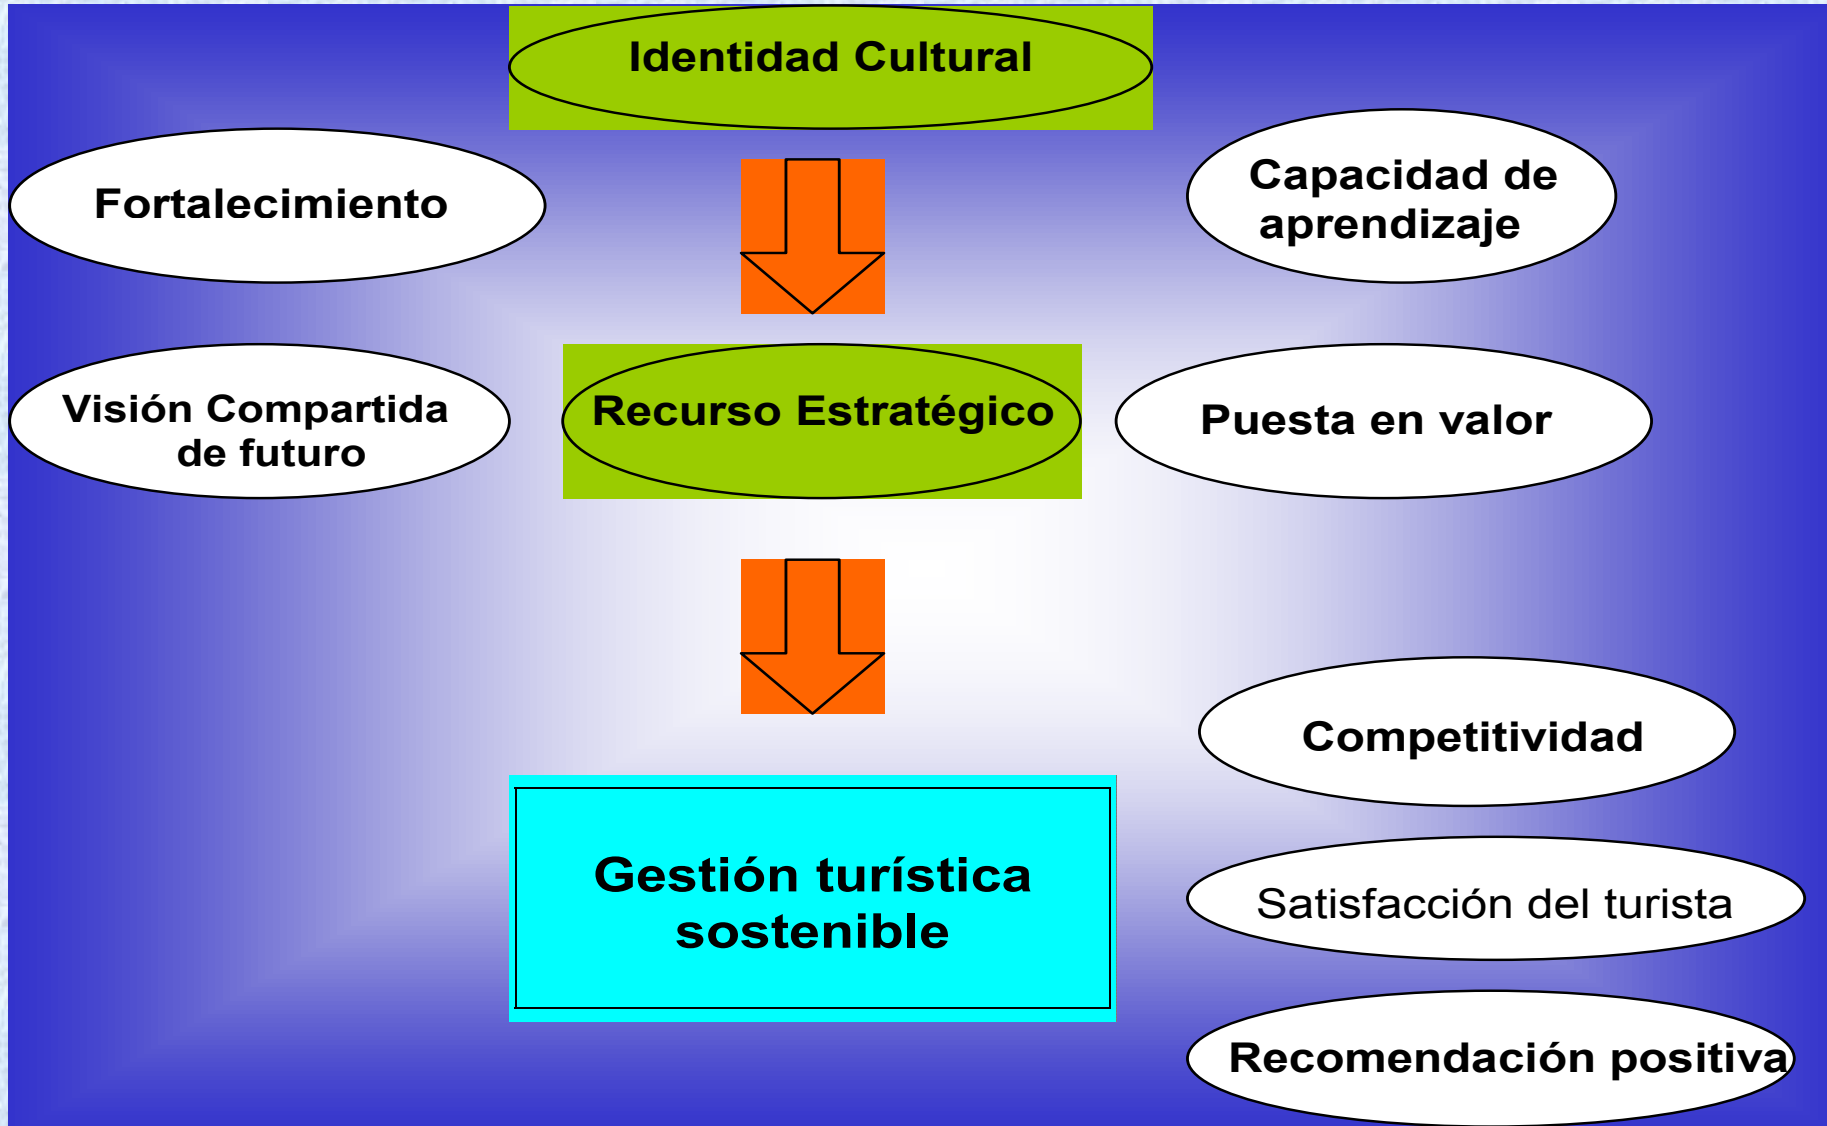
Identidad Cultural

Fortalecimiento

Capacidad de aprendizaje

Visión Compartida de futuro

Recurso Estratégico

Puesta en valor

Competitividad

Gestión turística sostenible

Satisfacción del turista

Recomendación positiva